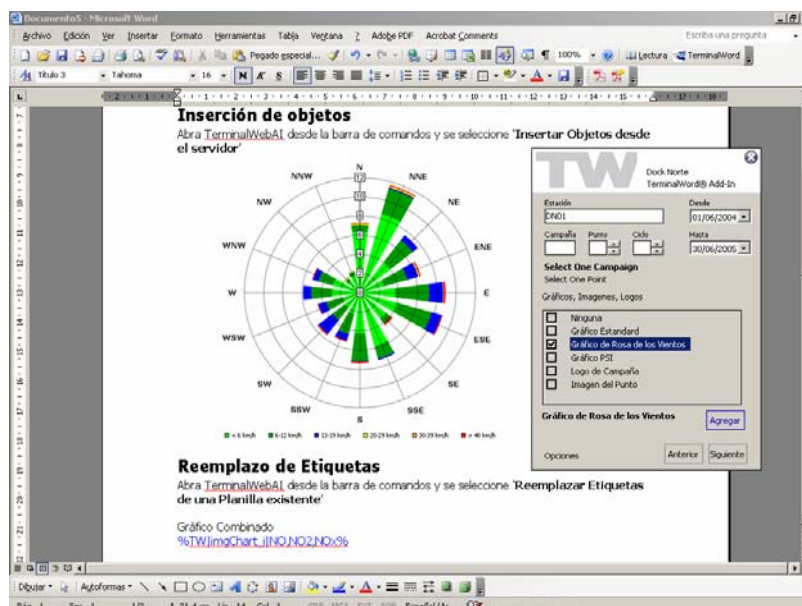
Documento5 - Microsoft Word

Archivo Edición Ver Insertar Formato Herramientas Tabla Ventana ? Adobe PDF Acrobat Comments

Escriba una pregunta

Pegado especial... 100% Lectura TerminalWord

Título 3 Tahoma 16 N K S

Inserción de objetos

Abra TerminalWebAI desde la barra de comandos y se seleccione 'Insertar Objetos desde el servidor'

N NNE NE ENE E ESE SE SSE S SSW SW WSW W WNW NW NNW

< 6 km/h 6-12 km/h 13-19 km/h 20-29 km/h 30-39 km/h > 40 km/h

TW

Dock Norte
TerminalWord® Add-In

Estación
DN01

Desde
01/06/2004

Campaña Punto Ciclo

Hasta
30/06/2005

Select One Campaign
Select One Point

Gráficos, Imagenes, Logos

Ninguna
Gráfico Estandard
Gráfico de Rosa de los Vientos
Gráfico PSI
Logo de Campaña
Imagen del Punto

Gráfico de Rosa de los Vientos

Agregar

Opciones Anterior Siguiente

Reemplazo de Etiquetas

Abra TerminalWebAI desde la barra de comandos y se seleccione 'Reemplazar Etiquetas de una Planilla existente'

Gráfico Combinado
%TW|imgChart_j|NO,NO2,NOx%

Dibujar Autoformas

Pág. 1 Sec 1 1/2 A 21,4 cm Lín. 14 Col. 1 GRB MCA EXT SOB Español (Ar